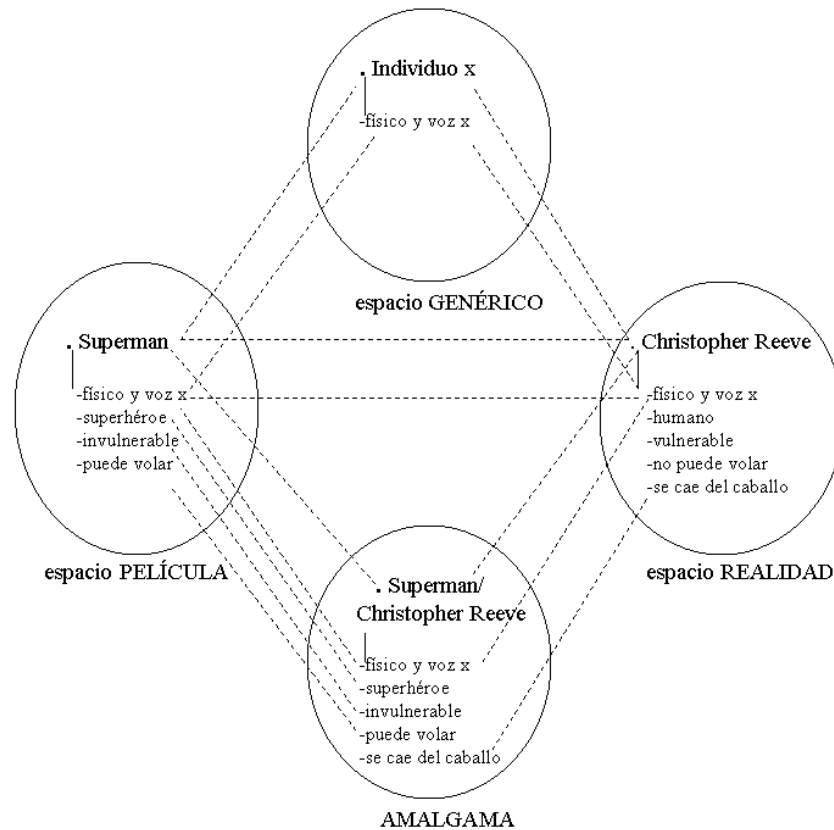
. Individuo x

-físico y voz x

espacio GENÉRICO

. Superman

-físico y voz x
-superhéroe
-invulnerable
-puede volar

espacio PELÍCULA

. Christopher Reeve

-físico y voz x
-humano
-vulnerable
-no puede volar
-se cae del caballo

espacio REALIDAD

. Superman/ Christopher Reeve

-físico y voz x
-superhéroe
-invulnerable
-puede volar
-se cae del caballo

AMALGAMA